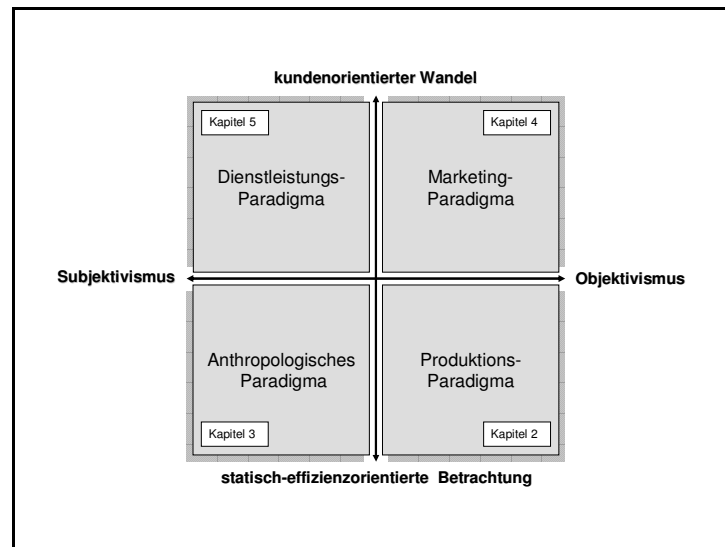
kundenorientierter Wandel

Kapitel 5

Dienstleistungs-Paradigma

Kapitel 4

Marketing-Paradigma

Subjektivismus

Objektivismus

Anthropologisches Paradigma

Kapitel 3

Produktions-Paradigma

Kapitel 2

statisch-effizienzorientierte Betrachtung